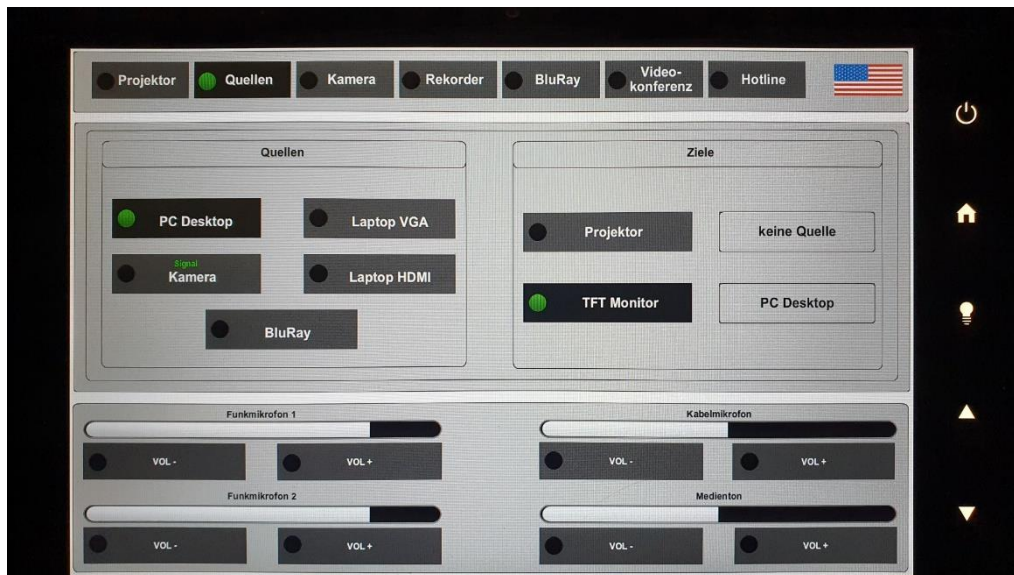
Projektor
Quellen
Kamera
Rekorder
BluRay
Videokonferenz
Hotline

Quellen

PC Desktop
Laptop VGA
Signal
Kamera
Laptop HDMI
BluRay

Ziele

Projektor
keine Quelle
TFT Monitor
PC Desktop

Funkmikrofon 1
VOL -
VOL +
Kabelmikrofon
VOL -
VOL +
Funkmikrofon 2
VOL -
VOL +
Medienton
VOL -
VOL +